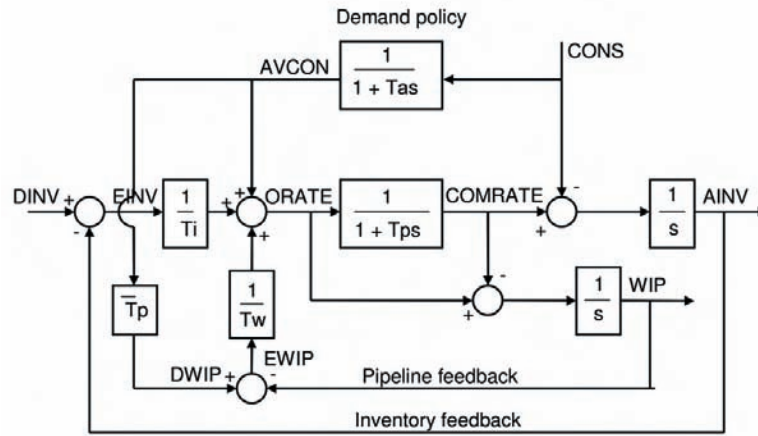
Demand policy

AVCON

$\frac{1}{1 + Tas}$

CONS

DINV + - EINV $\frac{1}{Ti}$ + + + ORATE $\frac{1}{1 + Tps}$ COMRATE - + $\frac{1}{s}$ AINV

- + $\frac{1}{s}$ WIP

$\overline{T}p$

$\frac{1}{Tw}$

DWIP + - EWIP

Pipeline feedback

Inventory feedback